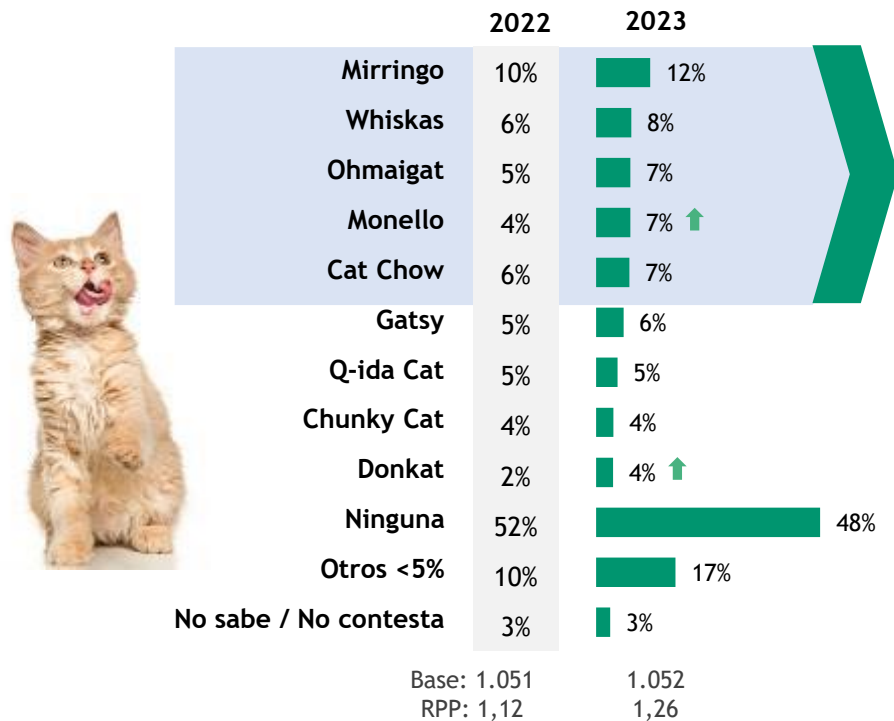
| | 2022 | 2023 |
|---|---|---|
| Mirringo | 10% | 12% |
| Whiskas | 6% | 8% |
| Ohmaigat | 5% | 7% |
| Monello | 4% | 7% |
| Cat Chow | 6% | 7% |
| Gatsy | 5% | 6% |
| Q-ida Cat | 5% | 5% |
| Chunky Cat | 4% | 4% |
| Donkat | 2% | 4% |
| Ninguna | 52% | 48% |
| Otros <5% | 10% | 17% |
| No sabe / No contesta | 3% | 3% |
| Base: | 1.051 | 1.052 |
| RPP: | 1,12 | 1,26 |